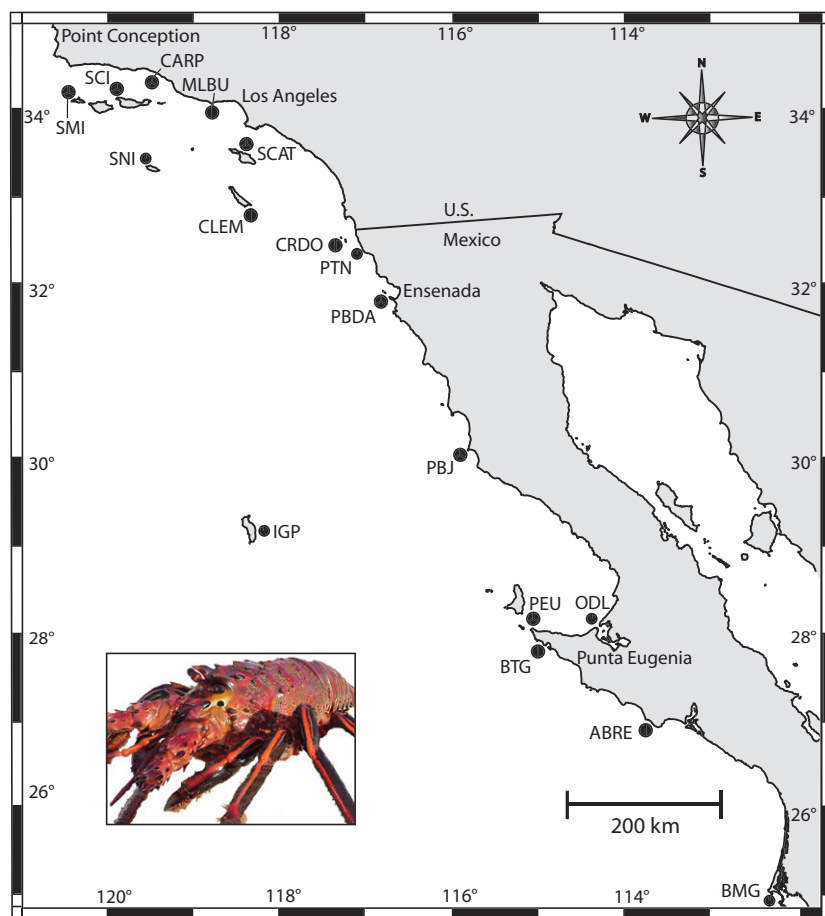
Point Conception
118°
116°
114°
CARP
SCI
MLBU
Los Angeles
SMI
34°
34°
SNI
SCAT
N
W
E
S
CLEM
U.S.
Mexico
CRDO
PTN
32°
32°
Ensenada
PBDA
30°
PBJ
30°
IGP
PEU
ODL
28°
28°
BTG
Punta Eugenia
ABRE
26°
200 km
26°
120°
118°
116°
114°
BMG